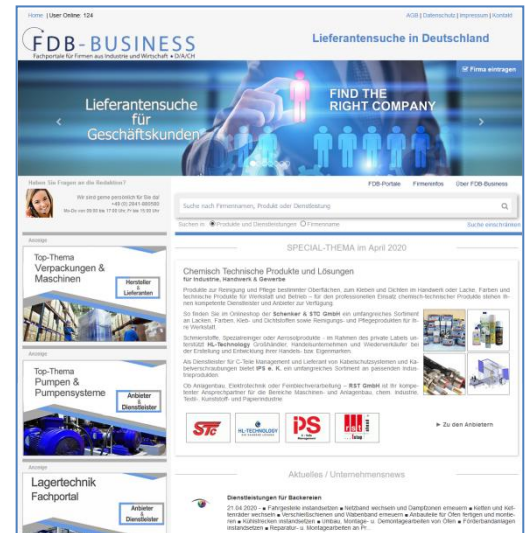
Home | User Online: 124

AGB | Datenschutz | Impressum | Kontakt

FDB-BUSINESS
Fachportale für Firmen aus Industrie und Wirtschaft • D/A/CH

Lieferantensuche in Deutschland

Firma eintragen

Lieferantensuche für Geschäftskunden

FIND THE RIGHT COMPANY

Haben Sie Fragen an die Redaktion?

Wir sind gerne persönlich für Sie da!
+49 (0) 2641-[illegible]
Mo-Do von 08:00 bis 17:00 Uhr, Fr bis 15:00 Uhr

FDB-Portale   Firmeninfos   Über FDB-Business

Suche nach Firmennamen, Produkt oder Dienstleistung

Suchen in: Produkte und Dienstleistungen   Firmenname

Suche einschränken

Anzeige

Top-Thema Verpackungen & Maschinen

Hersteller & Lieferanten

Anzeige

Top-Thema Pumpen & Pumpensysteme

Anbieter & Dienstleister

Anzeige

Lagertechnik Fachportal

Anbieter & Dienstleister

SPECIAL-THEMA im April 2020

Chemisch Technische Produkte und Lösungen
für Industrie, Handwerk & Gewerbe

Produkte zur Reinigung und Pflege bestimmter Oberflächen, zum Kleben und Dichten im Handwerk oder Lacke, Farben und technische Produkte für Werkstatt und Betrieb – für den professionellen Einsatz chemisch-technischer Produkte stehen Ihnen kompetente Dienstleister und Anbieter zur Verfügung.

So finden Sie im Onlineshop der Schenker & STC GmbH ein umfangreiches Sortiment an Lacken, Farben, Kleb- und Dichtstoffen sowie Reinigungs- und Pflegeprodukten für Ihre Werkstatt.

Schmierstoffe, Spezialreiniger oder Aerosolprodukte - im Rahmen des private Labels unterstützt HL-Technology Großhändler, Handelsunternehmen und Wiederverkäufer bei der Erstellung und Entwicklung ihrer Handels- bzw. Eigenmarken.

Als Dienstleister für C-Teile Management und Lieferant von Kabelschutzsystemen und Kabelverschraubungen bietet IPS e. K. ein umfangreiches Sortiment an passenden Industrieprodukten.

Ob Anlagenbau, Elektrotechnik oder Feinblechverarbeitung – RST GmbH ist Ihr kompetenter Ansprechpartner für die Bereiche Maschinen- und Anlagenbau, chem. Industrie, Textil-, Kunststoff- und Papierindustrie.

STC   HL-TECHNOLOGY   IPS   rst

Zu den Anbietern

Aktuelles / Unternehmensnews

Dienstleistungen für Backereien

21.04.2020 - Fahrgestelle instandsetzen ■ Netzband wechseln und Dampfrohren erneuern ■ Ketten und Kettenräder wechseln ■ Verschleißscheiben und Walzenband erneuern ■ Anbauteile für Öfen fertigen und montieren ■ Kühlstrecken instandsetzen ■ Umbau-, Montage- u. Demontagearbeiten von Öfen ■ Förderbandanlagen instandsetzen ■ Reparatur- u. Montagearbeiten an Fr...